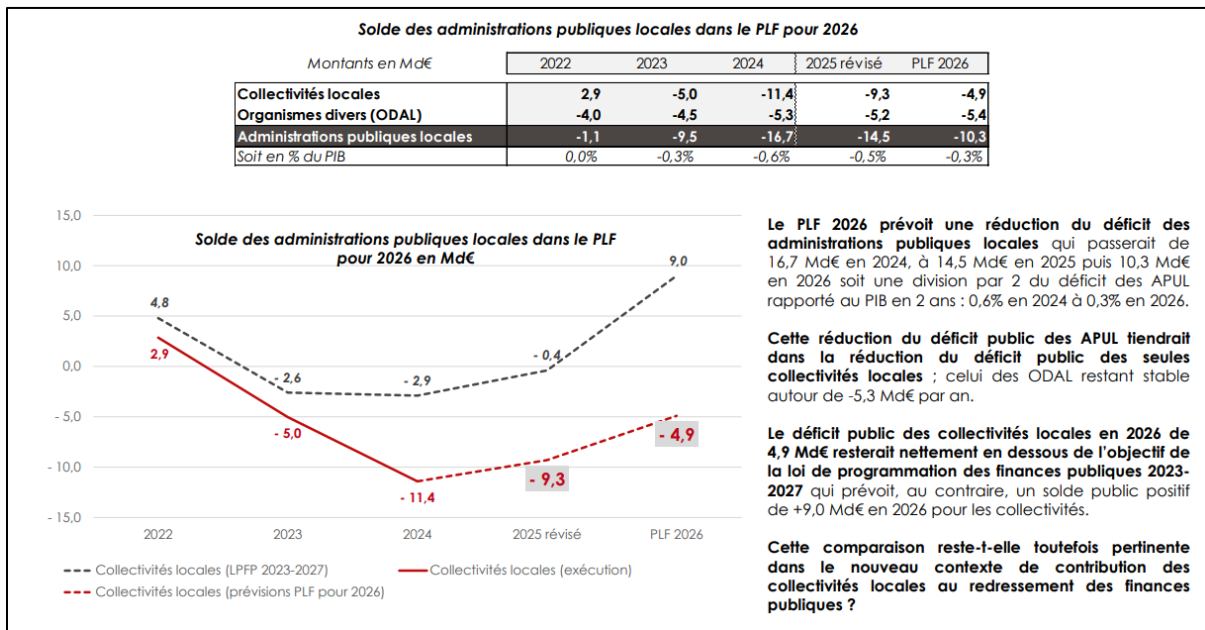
Solde des administrations publiques locales dans le PLF pour 2026

| Montants en Md€ | 2022 | 2023 | 2024 | 2025 révisé | PLF 2026 |
|---|---|---|---|---|---|
| Collectivités locales | 2,9 | -5,0 | -11,4 | -9,3 | -4,9 |
| Organismes divers (ODAL) | -4,0 | -4,5 | -5,3 | -5,2 | -5,4 |
| Administrations publiques locales | -1,1 | -9,5 | -16,7 | -14,5 | -10,3 |
| Soit en % du PIB | 0,0% | -0,3% | -0,6% | -0,5% | -0,3% |

Solde des administrations publiques locales dans le PLF pour 2026 en Md€

15,0
10,0
5,0
0,0
- 5,0
- 10,0
- 15,0

4,8
- 2,6
- 2,9
- 0,4
9,0
2,9
- 5,0
- 11,4
- 9,3
- 4,9

2022 2023 2024 2025 révisé PLF 2026

Collectivités locales (LPFP 2023-2027)
Collectivités locales (exécution)
Collectivités locales (prévisions PLF pour 2026)

Le PLF 2026 prévoit une réduction du déficit des administrations publiques locales qui passerait de 16,7 Md€ en 2024, à 14,5 Md€ en 2025 puis 10,3 Md€ en 2026 soit une division par 2 du déficit des APUL rapporté au PIB en 2 ans : 0,6% en 2024 à 0,3% en 2026.

Cette réduction du déficit public des APUL tiendrait dans la réduction du déficit public des seules collectivités locales ; celui des ODAL restant stable autour de -5,3 Md€ par an.

Le déficit public des collectivités locales en 2026 de 4,9 Md€ resterait nettement en dessous de l'objectif de la loi de programmation des finances publiques 2023-2027 qui prévoit, au contraire, un solde public positif de +9,0 Md€ en 2026 pour les collectivités.

Cette comparaison reste-t-elle toutefois pertinente dans le nouveau contexte de contribution des collectivités locales au redressement des finances publiques ?